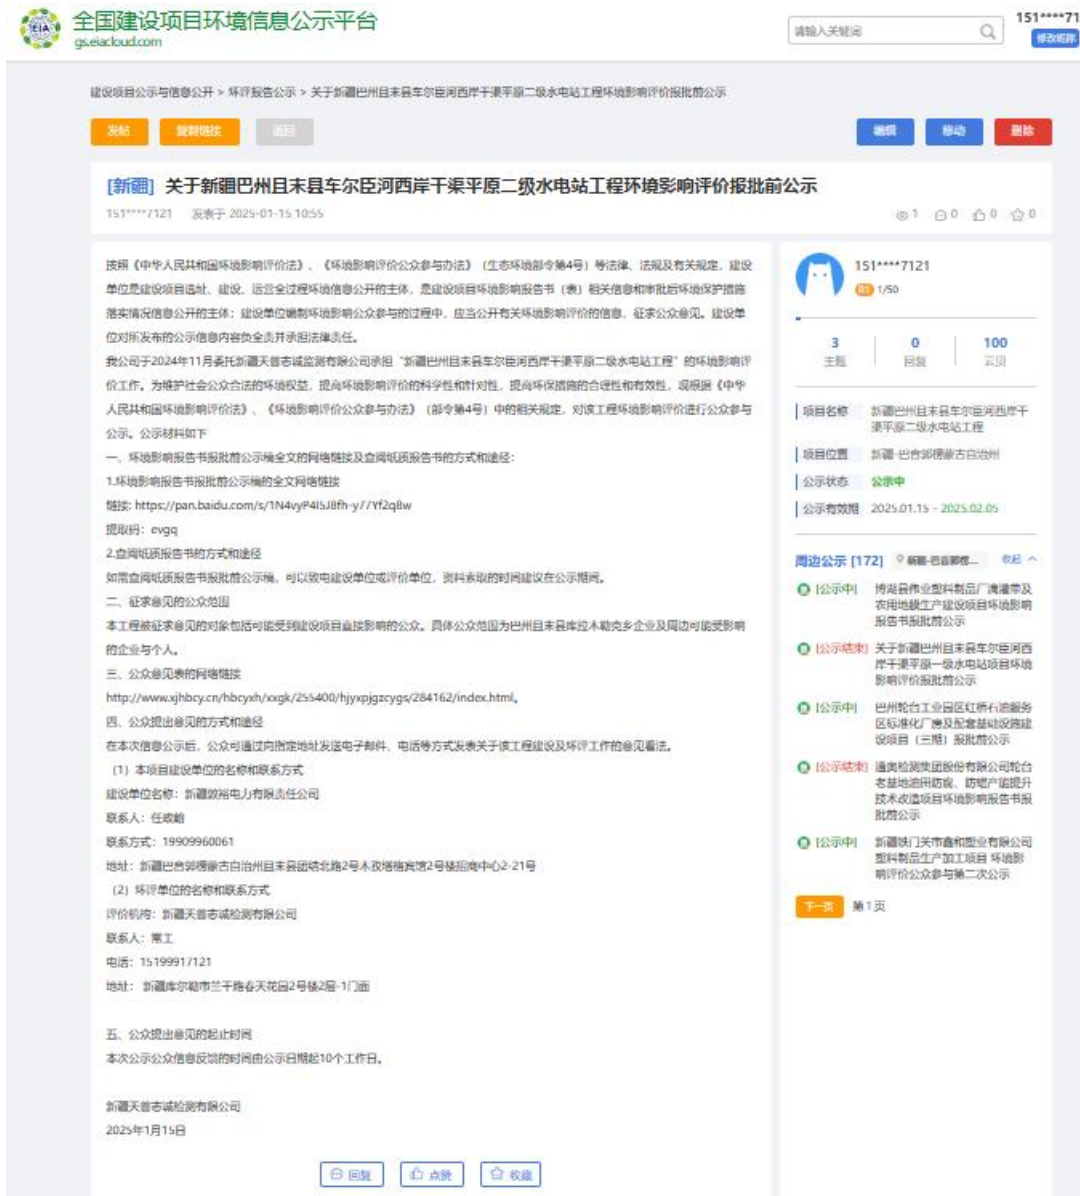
EIA 全国建设项目环境信息公示平台
gs.eiacloud.com

请输入关键词

151****71
修改昵称

建设项目公示与信息公开 > 环评报告公示 > 关于新疆巴州且末县车尔臣河西岸干渠平原二级水电站工程环境影响评价报批前公示

发帖　复制链接　返回

编辑　移动　删除

[新疆] 关于新疆巴州且末县车尔臣河西岸干渠平原二级水电站工程环境影响评价报批前公示

151****7121　发表于 2025-01-15 10:55

1　0　0　0

按照《中华人民共和国环境影响评价法》、《环境影响评价公众参与办法》（生态环境部令第4号）等法律、法规及有关规定，建设单位是建设项目选址、建设、运营全过程环境信息公开的主体，是建设项目环境影响报告书（表）相关信息和审批后环境保护措施落实情况信息公开的主体；建设单位编制环境影响公众参与的过程中，应当公开有关环境影响评价的信息，征求公众意见。建设单位对所发布的公示信息内容负全责并承担法律责任。

我公司于2024年11月委托新疆天普志诚检测有限公司承担“新疆巴州且末县车尔臣河西岸干渠平原二级水电站工程”的环境影响评价工作。为维护社会公众合法的环境权益，提高环境影响评价的科学性和针对性，提高环保措施的合理性和有效性，现根据《中华人民共和国环境影响评价法》、《环境影响评价公众参与办法》（部令第4号）中的相关规定，对该工程环境影响评价进行公众参与公示。公示材料如下

一、环境影响报告书报批前公示稿全文的网络链接及查阅纸质报告书的方式和途径：

1.环境影响报告书报批前公示稿的全文网络链接

链接：https://pan.baidu.com/s/1N4vyP4I5J8fh-y7Yf2q8w

提取码：evgq

2.查阅纸质报告书的方式和途径

如需查阅纸质报告书报批前公示稿，可以致电建设单位或评价单位，资料索取的时间建议在公示期间。

二、征求意见的公众范围

本工程被征求意见的对象包括可能受到建设项目直接影响的公众。具体公众范围为巴州且末县库拉木勒克乡企业及周边可能受影响的企业与个人。

三、公众意见表的网络链接

http://www.xjhbcy.cn/hbcyxh/xxgk/255400/hjyxpjgzcygs/284162/index.html。

四、公众提出意见的方式和途径

在本次信息公示后，公众可通过向指定地址发送电子邮件、电话等方式发表关于该工程建设及环评工作的意见看法。

（1）本项目建设单位的名称和联系方式

建设单位名称：新疆敦裕电力有限责任公司

联系人：任成帅

联系方式：19909960061

地址：新疆巴音郭楞蒙古自治州且末县团结北路2号木孜塔格宾馆2号楼招商中心2-21号

（2）环评单位的名称和联系方式

评价机构：新疆天普志诚检测有限公司

联系人：常工

电话：15199917121

地址：新疆库尔勒市兰干路春天花园2号楼2层-1门面

五、公众提出意见的起止时间

本次公示公众信息反馈的时间由公示日期起10个工作日。

新疆天普志诚检测有限公司

2025年1月15日

回复　点赞　收藏

151****7121
1/50

| 3 | 0 | 100 |
|---|---|---|
| 主题 | 回复 | 积分 |

项目名称　新疆巴州且末县车尔臣河西岸干渠平原二级水电站工程
项目位置　新疆-巴音郭楞蒙古自治州
公示状态　公示中
公示有效期　2025.01.15 - 2025.02.05

周边公示 [172]　新疆-巴音郭楞...　收起

[公示中] 博湖县伟业塑料制品厂滴灌带及农用地膜生产建设项目环境影响报告书报批前公示
[公示结束] 关于新疆巴州且末县车尔臣河西岸干渠平原一级水电站项目环境影响评价报批前公示
[公示中] 巴州轮台工业园区红桥石油服务区标准化厂房及配套基础设施建设项目（三期）报批前公示
[公示结束] 通奥检测集团股份有限公司轮台老基地油田防砂、防蜡产能提升技术改造项目环境影响报告书报批前公示
[公示中] 新疆铁门关市鑫和塑业有限公司塑料制品生产加工项目环境影响评价公众参与第二次公示

下一页　第1页